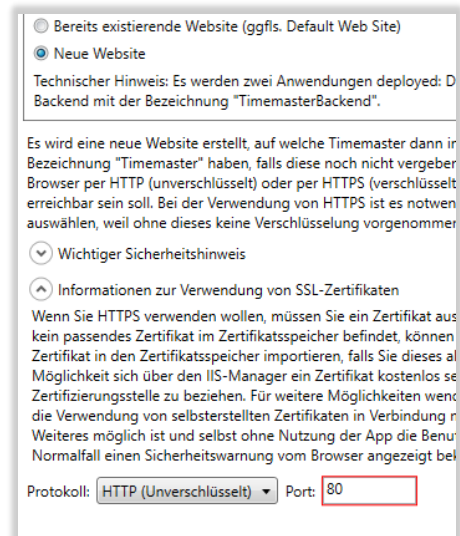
Bereits existierende Website (ggfls. Default Web Site)

Neue Website

Technischer Hinweis: Es werden zwei Anwendungen deployed: D Backend mit der Bezeichnung "TimemasterBackend".

Es wird eine neue Website erstellt, auf welche Timemaster dann ir Bezeichnung "Timemaster" haben, falls diese noch nicht vergeber Browser per HTTP (unverschlüsselt) oder per HTTPS (verschlüsselt erreichbar sein soll. Bei der Verwendung von HTTPS ist es notwen auswählen, weil ohne dieses keine Verschlüsselung vorgenommer

Wichtiger Sicherheitshinweis

Informationen zur Verwendung von SSL-Zertifikaten

Wenn Sie HTTPS verwenden wollen, müssen Sie ein Zertifikat aus kein passendes Zertifikat im Zertifikatsspeicher befindet, können Zertifikat in den Zertifikatsspeicher importieren, falls Sie dieses al Möglichkeit sich über den IIS-Manager ein Zertifikat kostenlos se Zertifizierungsstelle zu beziehen. Für weitere Möglichkeiten wend die Verwendung von selbsterstellten Zertifikaten in Verbindung r Weiteres möglich ist und selbst ohne Nutzung der App die Benut Normalfall einen Sicherheitswarnung vom Browser angezeigt bek

Protokoll: HTTP (Unverschlüsselt) Port: 80